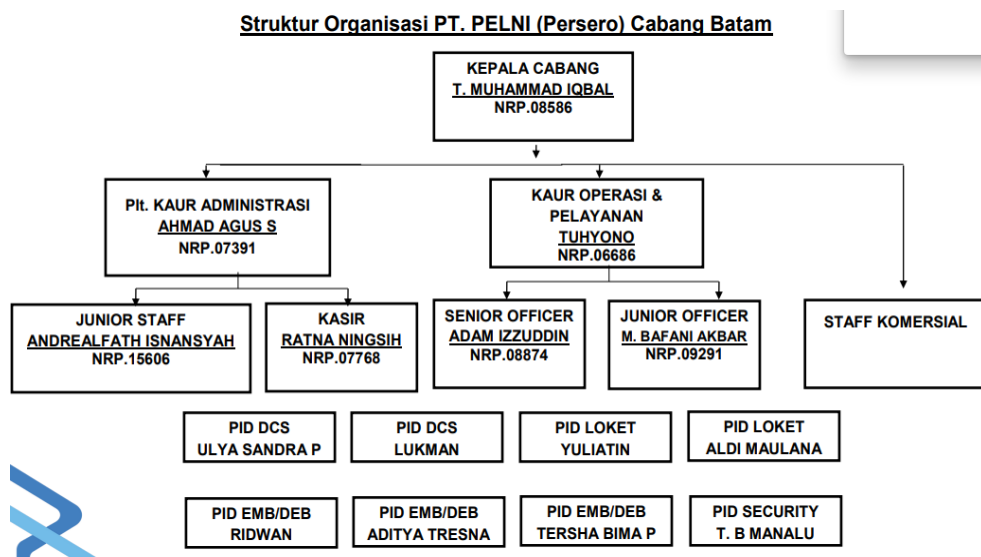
Struktur Organisasi PT. PELNI (Persero) Cabang Batam

KEPALA CABANG
T. MUHAMMAD IQBAL
NRP.08586

Plt. KAUR ADMINISTRASI
AHMAD AGUS S
NRP.07391

KAUR OPERASI & PELAYANAN
TUHYONO
NRP.06686

JUNIOR STAFF
ANDREALFATH ISNANSYAH
NRP.15606

KASIR
RATNA NINGSIH
NRP.07768

SENIOR OFFICER
ADAM IZZUDDIN
NRP.08874

JUNIOR OFFICER
M. BAFANI AKBAR
NRP.09291

STAFF KOMERSIAL

PID DCS
ULYA SANDRA P

PID DCS
LUKMAN

PID LOKET
YULIATIN

PID LOKET
ALDI MAULANA

PID EMB/DEB
RIDWAN

PID EMB/DEB
ADITYA TRESNA

PID EMB/DEB
TERSHA BIMA P

PID SECURITY
T. B MANALU